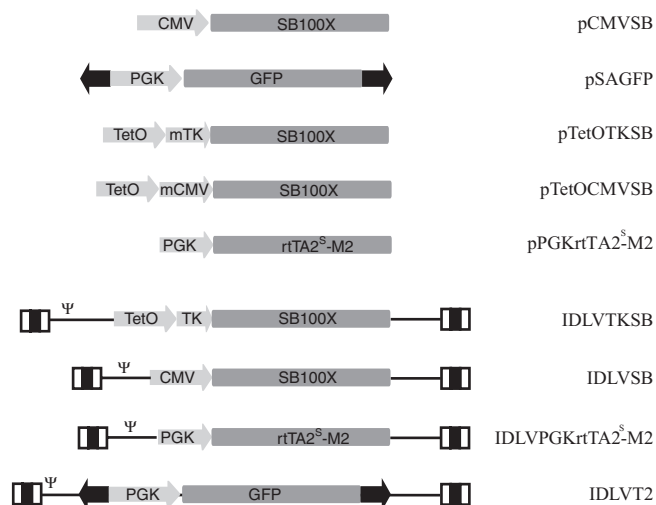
CMV SB100X pCMVSB

PGK GFP pSAGFP

TetO mTK SB100X pTetOTKSB

TetO mCMV SB100X pTetOCMVSB

PGK $rtTA2^{S}$-M2 $pPGKrtTA2^{s}$-M2

Ψ TetO TK SB100X IDLVTKSB

Ψ CMV SB100X IDLVSB

Ψ PGK $rtTA2^{S}$-M2 $IDLVPGKrtTA2^{s}$-M2

Ψ PGK GFP IDLVT2